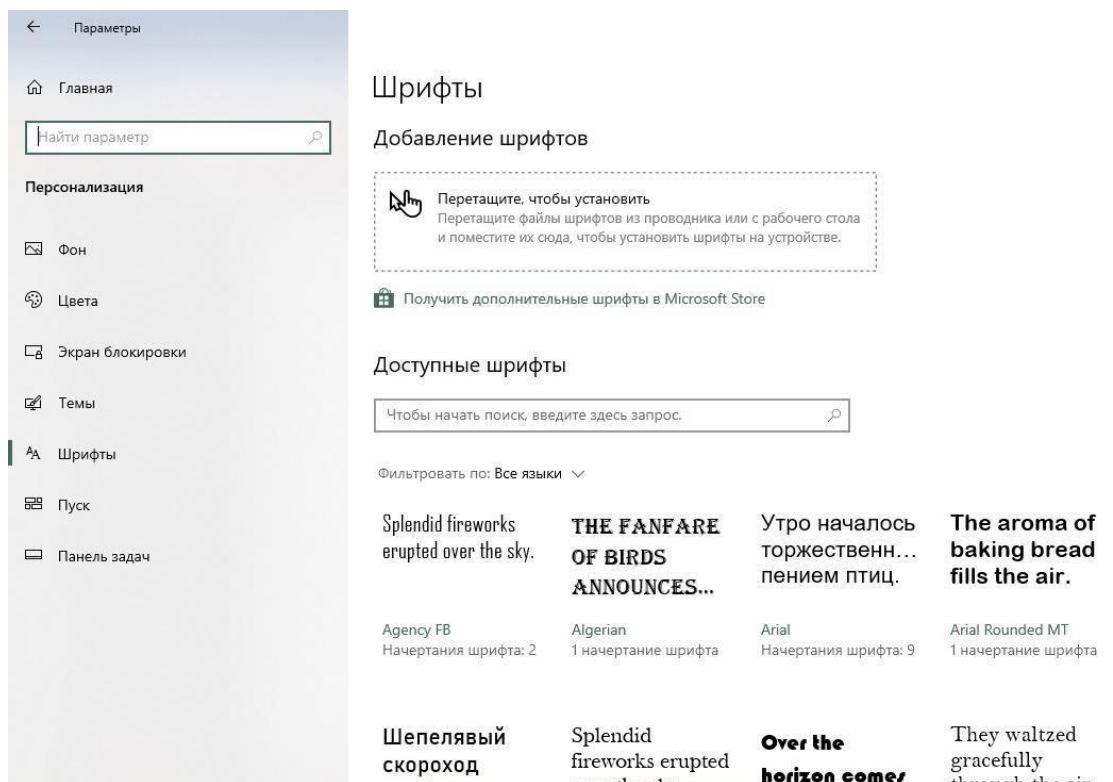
← Параметры

Главная

Найти параметр

Персонализация

Фон

Цвета

Экран блокировки

Темы

Шрифты

Пуск

Панель задач

Шрифты

Добавление шрифтов

Перетащите, чтобы установить
Перетащите файлы шрифтов из проводника или с рабочего стола и поместите их сюда, чтобы установить шрифты на устройстве.

Получить дополнительные шрифты в Microsoft Store

Доступные шрифты

Чтобы начать поиск, введите здесь запрос.

Фильтровать по: Все языки

Splendid fireworks erupted over the sky.

Agency FB
Начертания шрифта: 2

THE FANFARE OF BIRDS ANNOUNCES...

Algerian
1 начертание шрифта

Утро началось торжественн... пением птиц.

Arial
Начертания шрифта: 9

The aroma of baking bread fills the air.

Arial Rounded MT
1 начертание шрифта

Шепелявый скороход

Splendid fireworks erupted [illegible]

Over the horizon comes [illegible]

They waltzed gracefully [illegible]